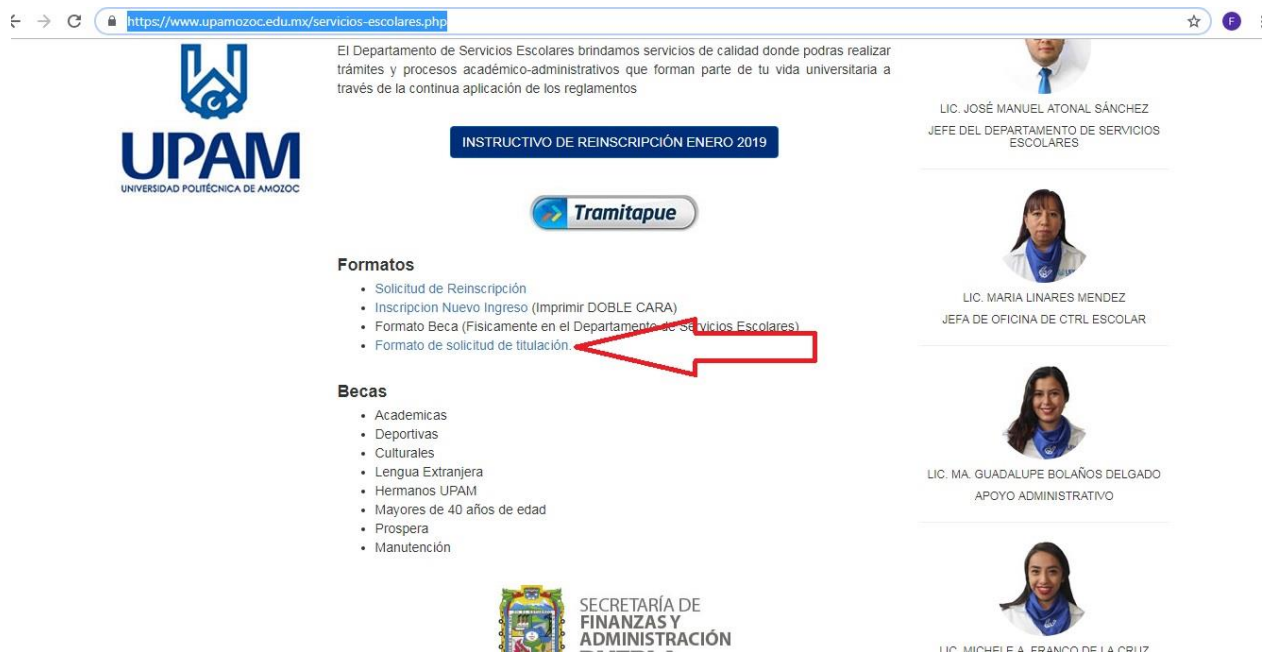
https://www.upamozoc.edu.mx/servicios-escolares.php

UPAM
UNIVERSIDAD POLITÉCNICA DE AMOZOC

El Departamento de Servicios Escolares brindamos servicios de calidad donde podras realizar trámites y procesos académico-administrativos que forman parte de tu vida universitaria a través de la continua aplicación de los reglamentos

INSTRUCTIVO DE REINSCRIPCIÓN ENERO 2019

Tramitapue

Formatos
- Solicitud de Reinscripción
- Inscripcion Nuevo Ingreso (Imprimir DOBLE CARA)
- Formato Beca (Fisicamente en el Departamento de Servicios Escolares)
- Formato de solicitud de titulación.

Becas
- Academicas
- Deportivas
- Culturales
- Lengua Extranjera
- Hermanos UPAM
- Mayores de 40 años de edad
- Prospera
- Manutención

SECRETARÍA DE FINANZAS Y ADMINISTRACIÓN

LIC. JOSÉ MANUEL ATONAL SÁNCHEZ
JEFE DEL DEPARTAMENTO DE SERVICIOS ESCOLARES

LIC. MARIA LINARES MENDEZ
JEFA DE OFICINA DE CTRL ESCOLAR

LIC. MA. GUADALUPE BOLAÑOS DELGADO
APOYO ADMINISTRATIVO

LIC. MICHELE A. FRANCO DE LA CRUZ